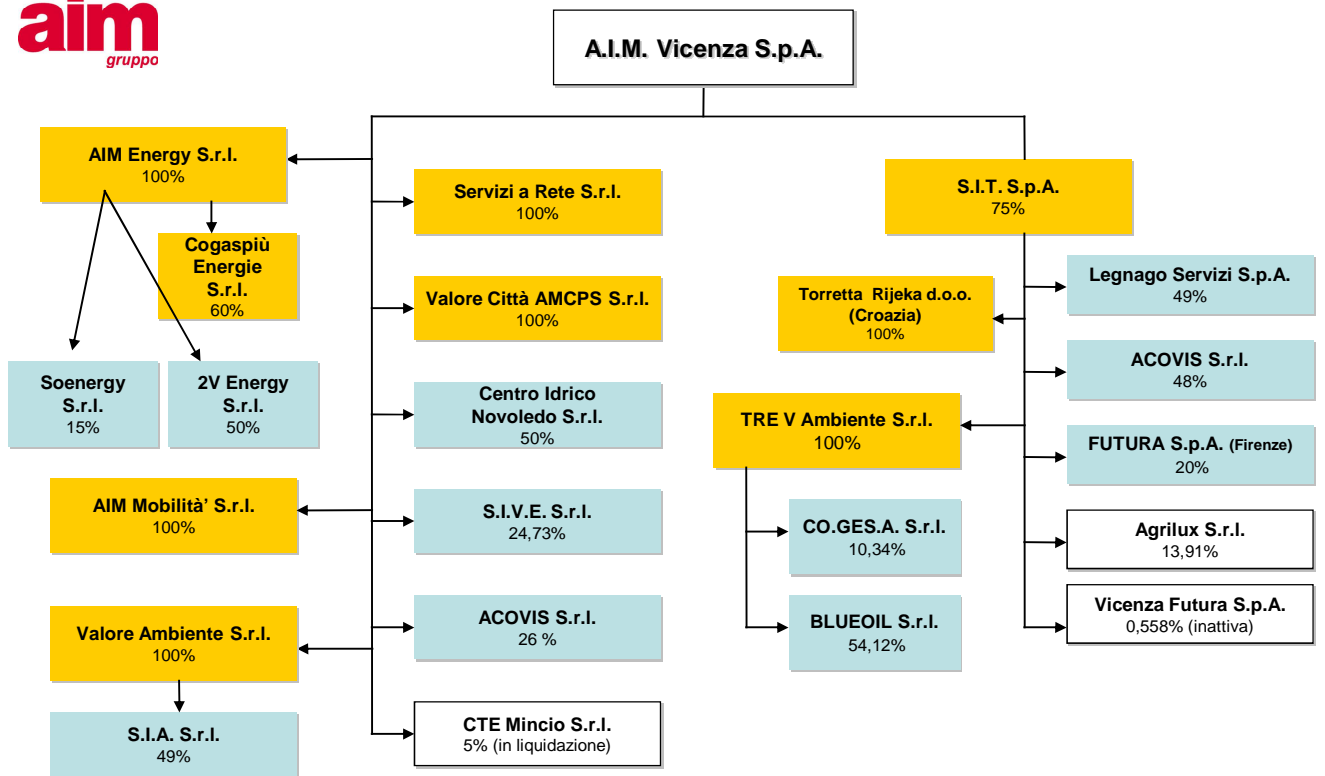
aim
gruppo

A.I.M. Vicenza S.p.A.

AIM Energy S.r.l.
100%

Cogaspiù Energie S.r.l.
60%

Soenergy S.r.l.
15%

2V Energy S.r.l.
50%

AIM Mobilità' S.r.l.
100%

Valore Ambiente S.r.l.
100%

S.I.A. S.r.l.
49%

Servizi a Rete S.r.l.
100%

Valore Città AMCPS S.r.l.
100%

Centro Idrico Novoledo S.r.l.
50%

S.I.V.E. S.r.l.
24,73%

ACOVIS S.r.l.
26 %

CTE Mincio S.r.l.
5% (in liquidazione)

S.I.T. S.p.A.
75%

Torretta Rijeka d.o.o. (Croazia)
100%

TRE V Ambiente S.r.l.
100%

CO.GES.A. S.r.l.
10,34%

BLUEOIL S.r.l.
54,12%

Legnago Servizi S.p.A.
49%

ACOVIS S.r.l.
48%

FUTURA S.p.A. (Firenze)
20%

Agrilux S.r.l.
13,91%

Vicenza Futura S.p.A.
0,558% (inattiva)